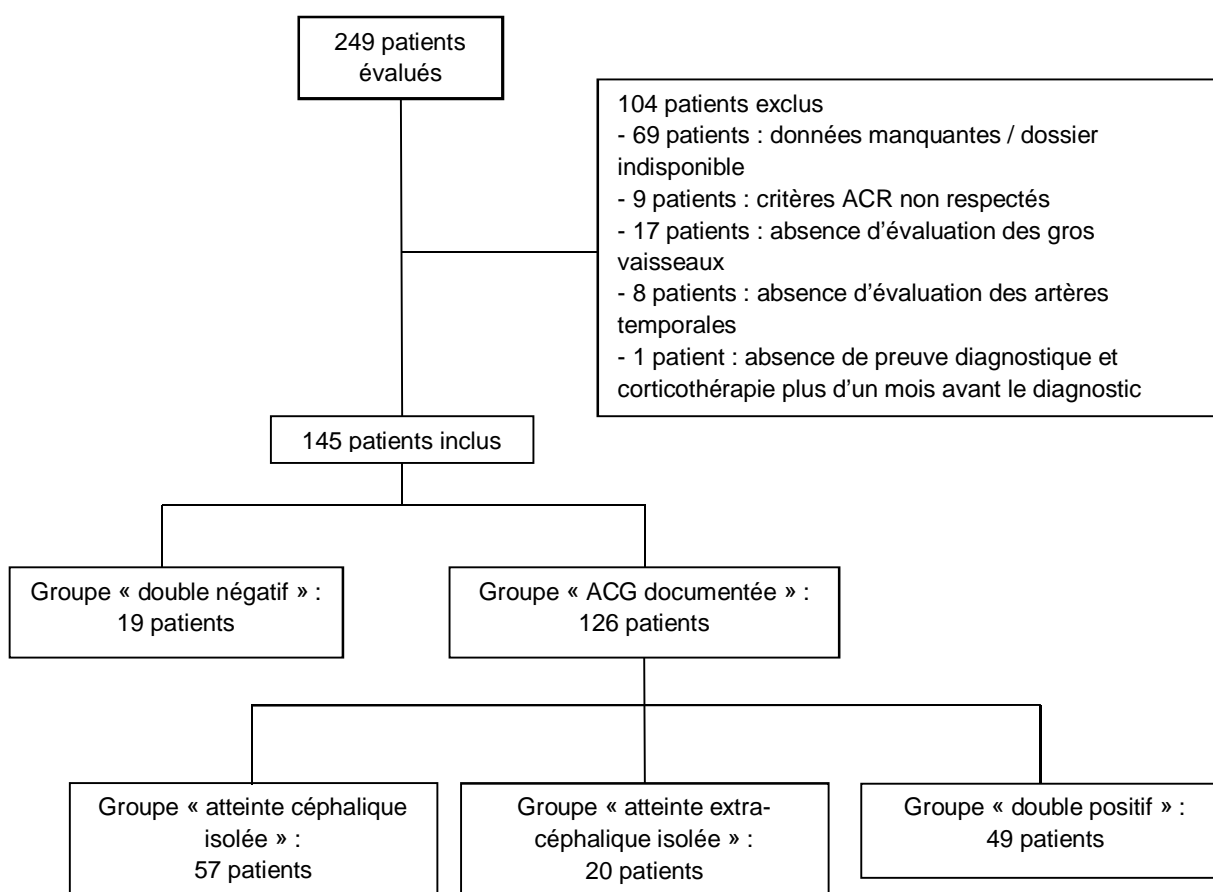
249 patients évalués

104 patients exclus
- 69 patients : données manquantes / dossier indisponible
- 9 patients : critères ACR non respectés
- 17 patients : absence d'évaluation des gros vaisseaux
- 8 patients : absence d'évaluation des artères temporales
- 1 patient : absence de preuve diagnostique et corticothérapie plus d'un mois avant le diagnostic

145 patients inclus

Groupe « double négatif » : 19 patients

Groupe « ACG documentée » : 126 patients

Groupe « atteinte céphalique isolée » : 57 patients

Groupe « atteinte extra-céphalique isolée » : 20 patients

Groupe « double positif » : 49 patients